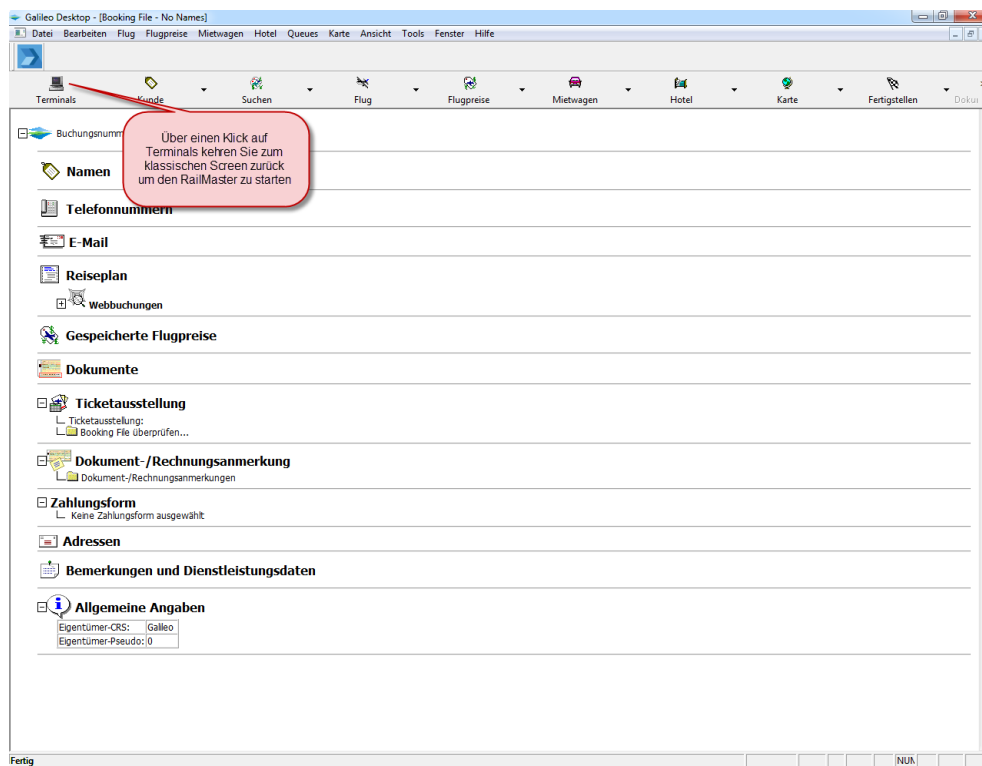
Galileo Desktop - [Booking File - No Names]

Datei Bearbeiten Flug Flugpreise Mietwagen Hotel Queues Karte Ansicht Tools Fenster Hilfe

Terminals Kunde Suchen Flug Flugpreise Mietwagen Hotel Karte Fertigstellen Doku

Über einen Klick auf Terminals kehren Sie zum klassischen Screen zurück um den RailMaster zu starten

Buchungsnumm

Namen

Telefonnummern

E-Mail

Reiseplan

Webbuchungen

Gespeicherte Flugpreise

Dokumente

Ticketausstellung

Ticketausstellung:

Booking File überprüfen...

Dokument-/Rechnungsanmerkung

Dokument-/Rechnungsanmerkungen

Zahlungsform

Keine Zahlungsform ausgewählt

Adressen

Bemerkungen und Dienstleistungsdaten

Allgemeine Angaben

| Eigentümer-CRS: | Galileo |
|---|---|
| Eigentümer-Pseudo: | 0 |

Fertig

NUM